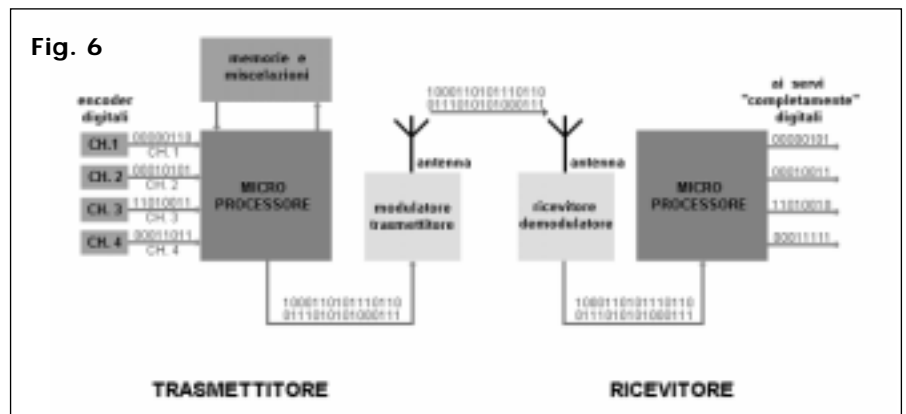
Fig. 6

memorie e miscelazioni

encoder digitali

CH. 1
00000110
CH. 1

CH. 2
00010101
CH. 2

CH. 3
11010011
CH. 3

CH. 4
00011011
CH. 4

MICRO PROCESSORE

1000110101110110
0111010101000111

antenna

modulatore trasmettitore

antenna

ricevitore demodulatore

MICRO PROCESSORE

ai servi "completamente" digitali

00000101

00010011

11010010

00011111

1000110101110110
0111010101000111

1000110101110110
0111010101000111

TRASMETTITORE

RICEVITORE